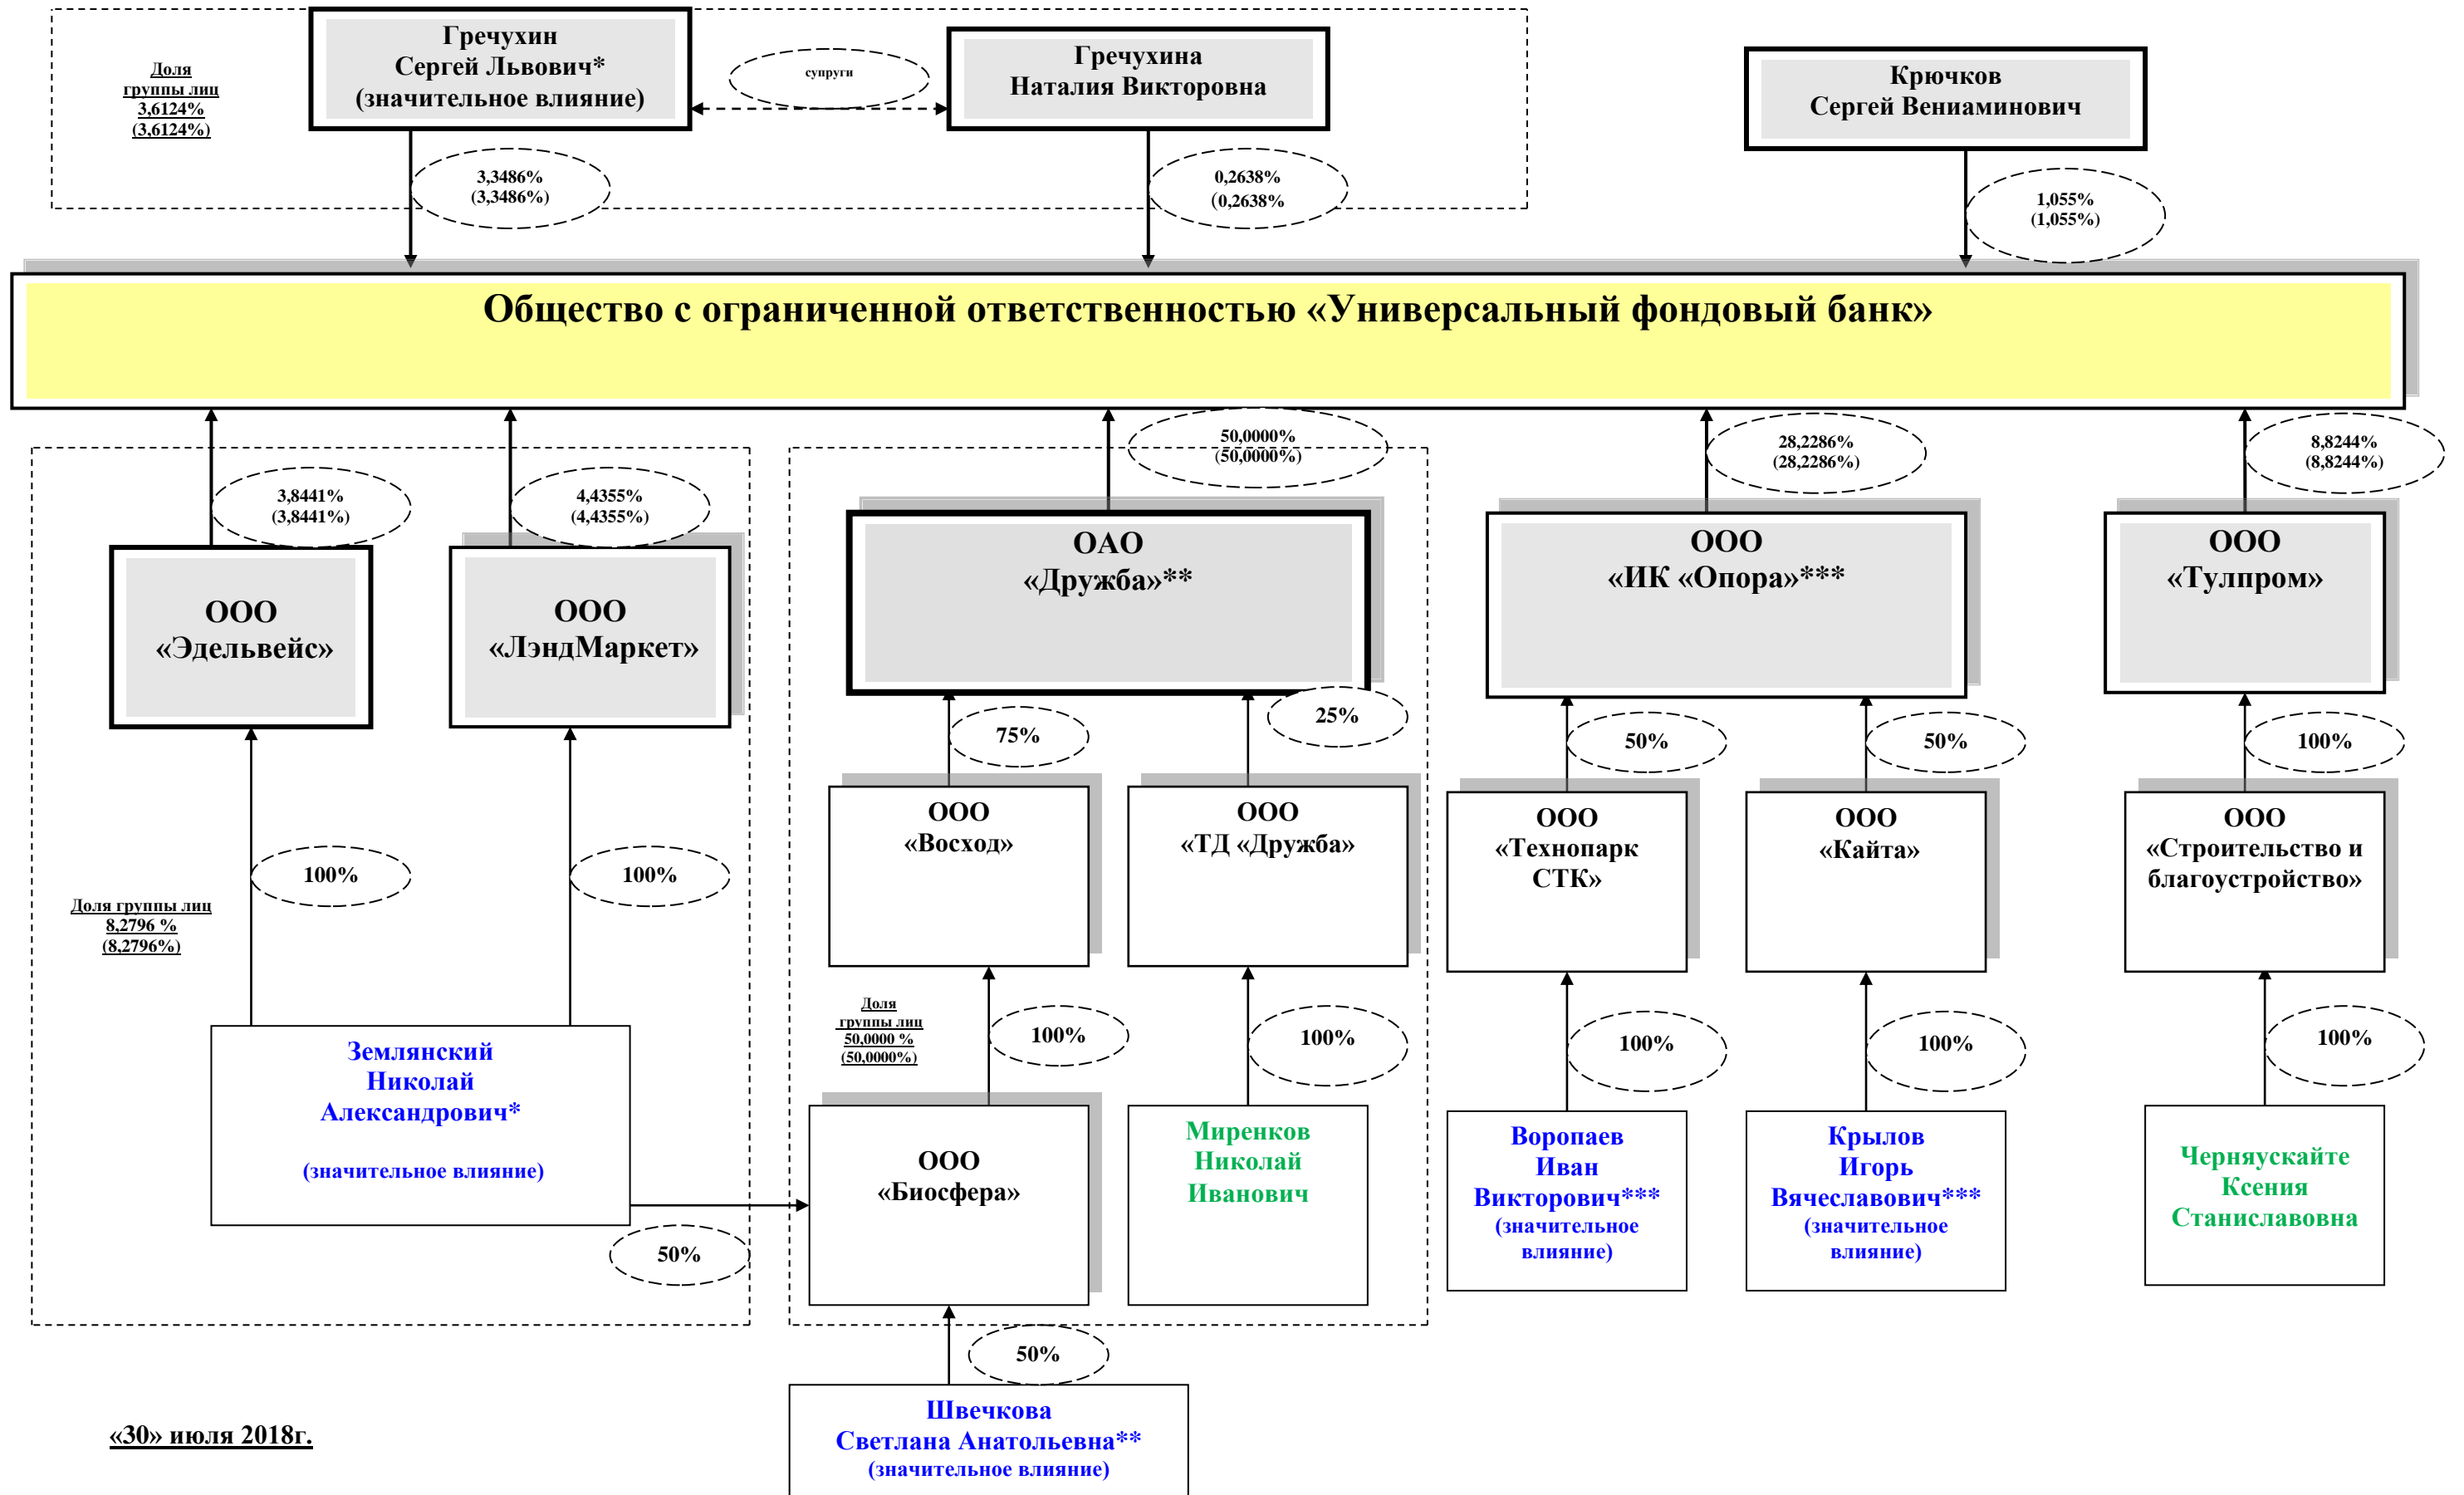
Доля группы лиц 3,6124% (3,6124%)

Гречухин Сергей Львович* (значительное влияние)

супруги

Гречухина Наталия Викторовна

Крючков Сергей Вениаминович

3,3486% (3,3486%)

0,2638% (0,2638%)

1,055% (1,055%)

Общество с ограниченной ответственностью «Универсальный фондовый банк»

3,8441% (3,8441%)

4,4355% (4,4355%)

50,0000% (50,0000%)

28,2286% (28,2286%)

8,8244% (8,8244%)

ООО «Эдельвейс»

ООО «ЛэндМаркет»

ОАО «Дружба»**

ООО «ИК «Опора»***

ООО «Тулпром»

75%

25%

50%

50%

100%

ООО «Восход»

ООО «ТД «Дружба»

ООО «Технопарк СТК»

ООО «Кайта»

ООО «Строительство и благоустройство»

100%

100%

Доля группы лиц 8,2796 % (8,2796%)

Доля группы лиц 50,0000 % (50,0000%)

100%

100%

100%

100%

100%

Землянский Николай Александрович*

(значительное влияние)

ООО «Биосфера»

Миренков Николай Иванович

Воропаев Иван Викторович***
(значительное влияние)

Крылов Игорь Вячеславович***
(значительное влияние)

Черняускайте Ксения Станиславовна

50%

50%

«30» июля 2018г.

Швечкова Светлана Анатольевна**
(значительное влияние)